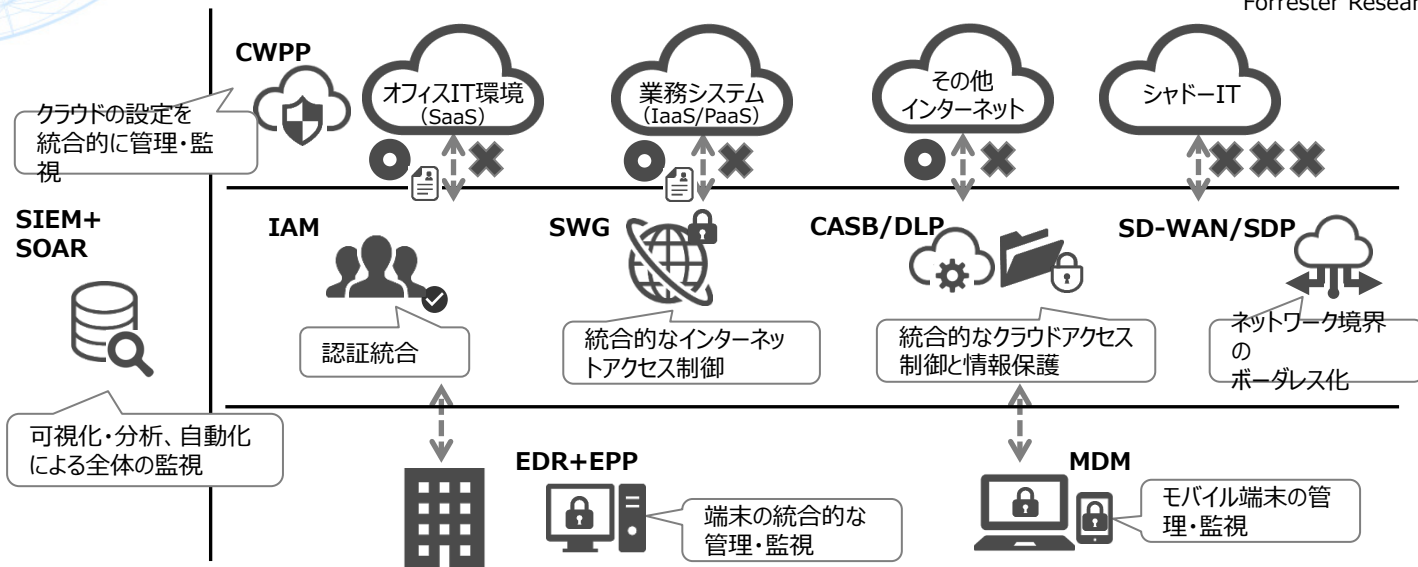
Forrester Resear

CWPP

クラウドの設定を統合的に管理・監視

オフィスIT環境
(SaaS)

業務システム
(IaaS/PaaS)

その他
インターネット

シャドーIT

SIEM+
SOAR

IAM

認証統合

SWG

統合的なインターネットアクセス制御

CASB/DLP

統合的なクラウドアクセス制御と情報保護

SD-WAN/SDP

ネットワーク境界の
ボーダレス化

可視化・分析、自動化による全体の監視

EDR+EPP

端末の統合的な管理・監視

MDM

モバイル端末の管理・監視